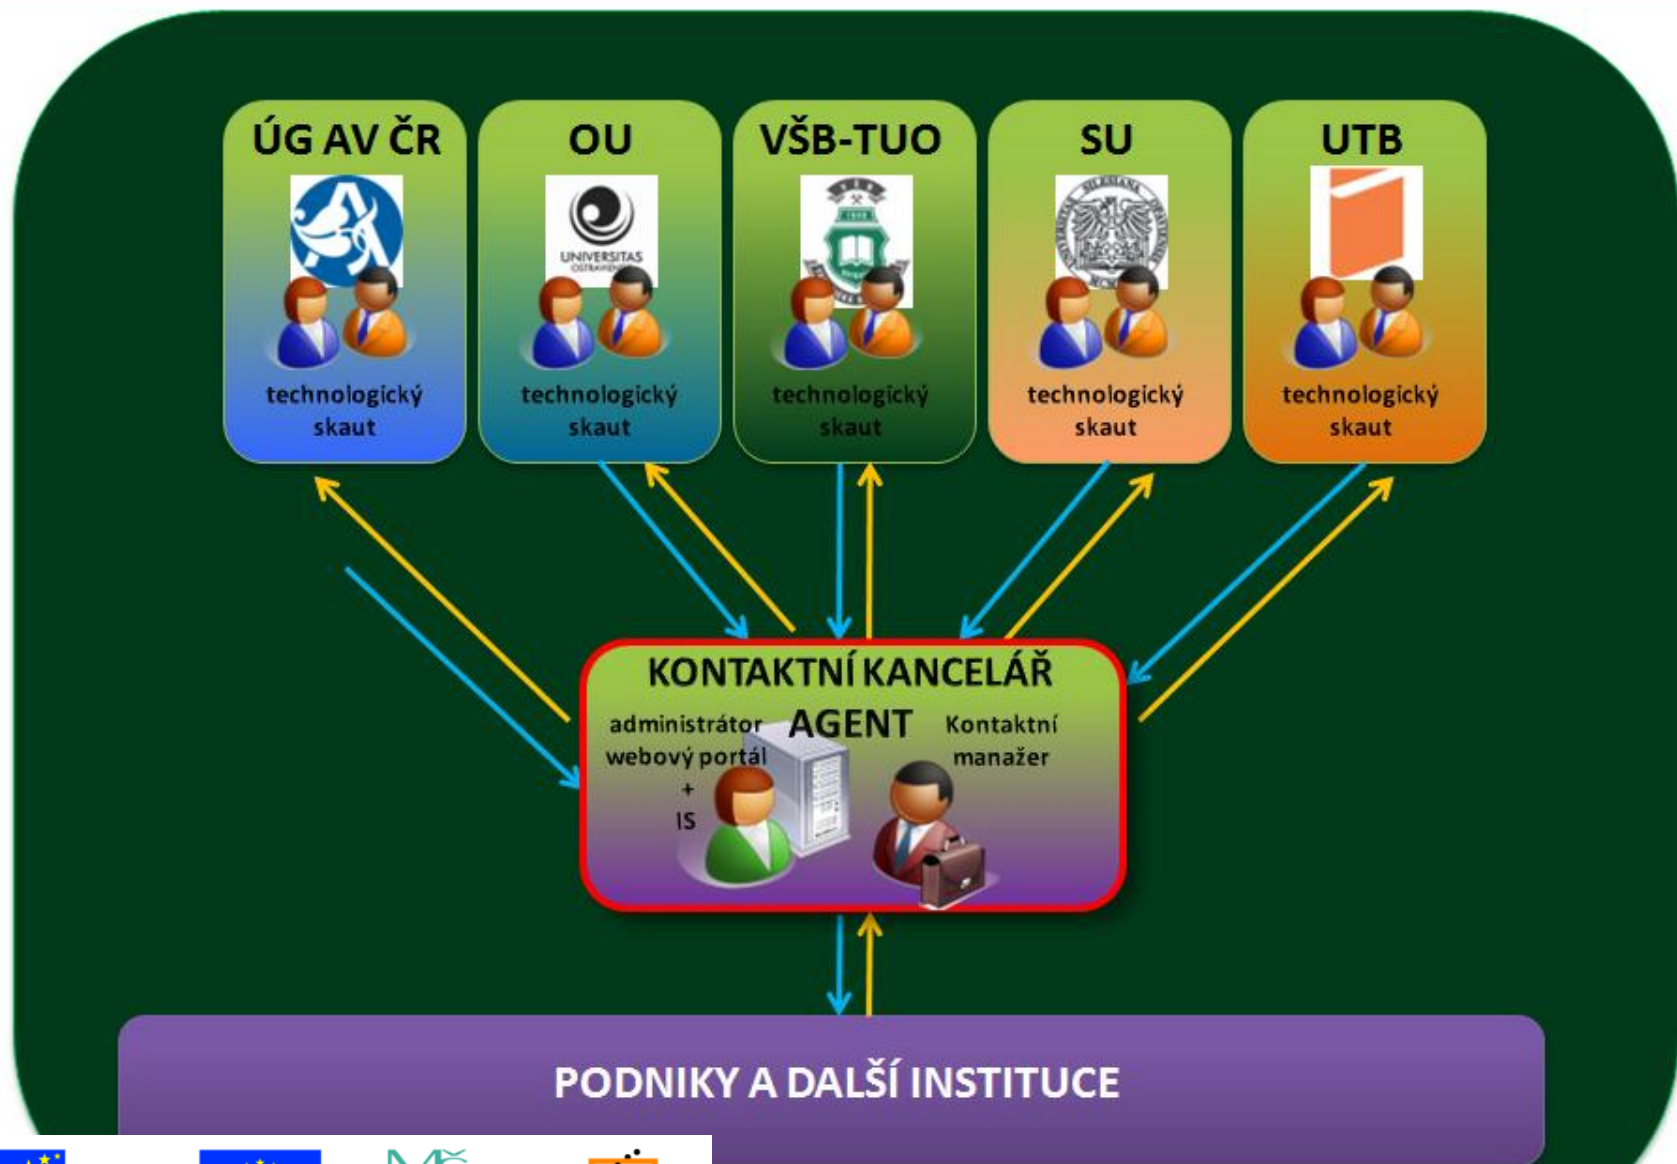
ÚG AV ČR

UNIVERSITAS OSTRAVIENSIS

technologický skaut

OU

technologický skaut

VŠB-TUO

technologický skaut

SU

technologický skaut

UTB

technologický skaut

KONTAKTNÍ KANCELÁŘ

administrátor webový portál + IS

AGENT

Kontaktní manažer

PODNIKY A DALŠÍ INSTITUCE